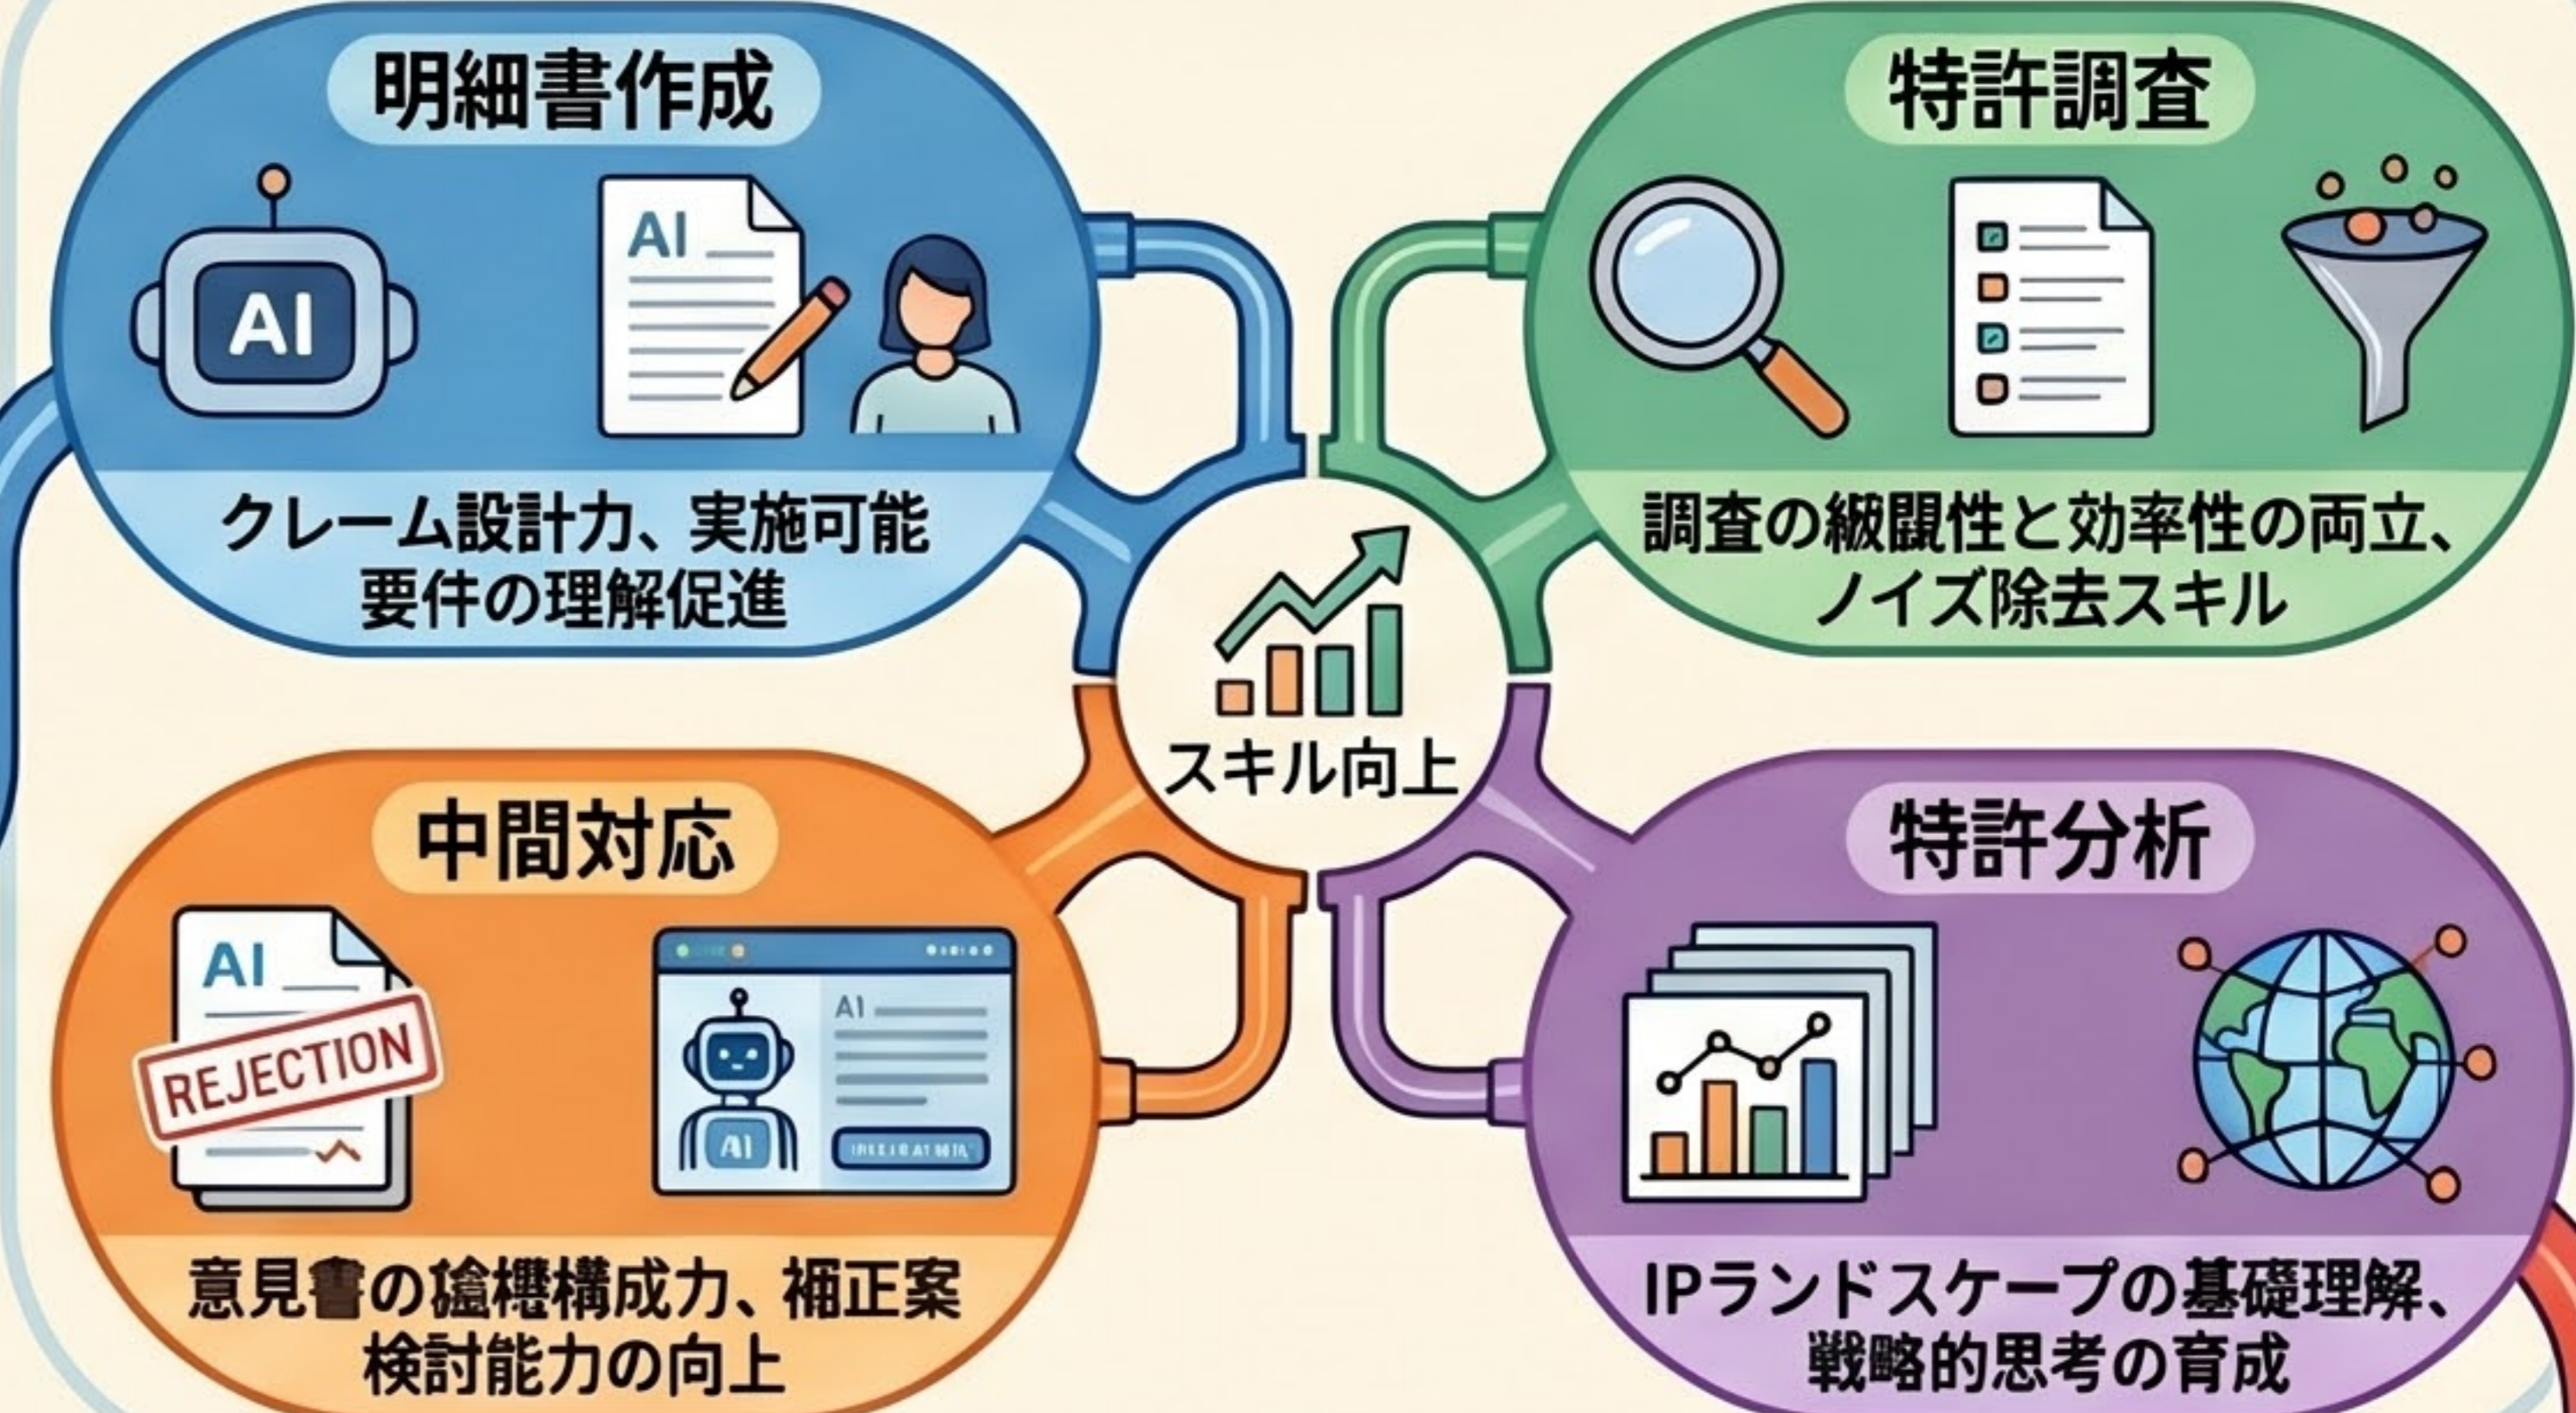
明細書作成

AI

AI

クレーム設計力、実施可能要件の理解促進

特許調査

調査の緻覵性と効率性の両立、ノイズ除去スキル

スキル向上

中間対応

AI

REJECTION

AI

AI

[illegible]

意見書の論機構成力、補正案検討能力の向上

特許分析

IPランドスケープの基礎理解、戦略的思考の育成